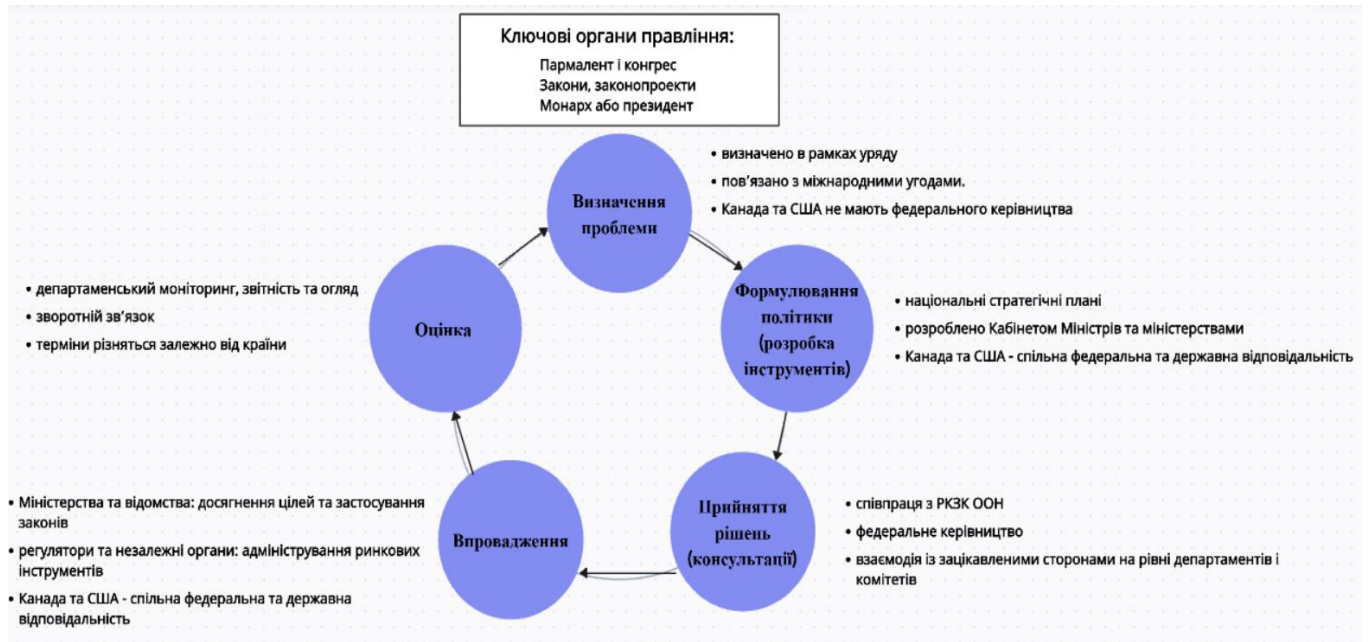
Ключові органи правління:
Пармалент і конгрес
Закони, законопроекти
Монарх або президент

Визначення проблеми

• визначено в рамках уряду
• пов'язано з міжнародними угодами.
• Канада та США не мають федерального керівництва

Формулювання політики (розробка інструментів)

• національні стратегічні плані
• розроблено Кабінетом Міністрів та міністерствами
• Канада та США - спільна федеральна та державна відповідальність

Прийняття рішень (консультації)

• співпраця з РКЗК ООН
• федеральне керівництво
• взаємодія із зацікавленими сторонами на рівні департаментів і комітетів

Впровадження

• Міністерства та відомства: досягнення цілей та застосування законів
• регулятори та незалежні органи: адміністрування ринкових інструментів
• Канада та США - спільна федеральна та державна відповідальність

Оцінка

• департаменський моніторинг, звітність та огляд
• зворотній зв'язок
• терміни різняться залежно від країни